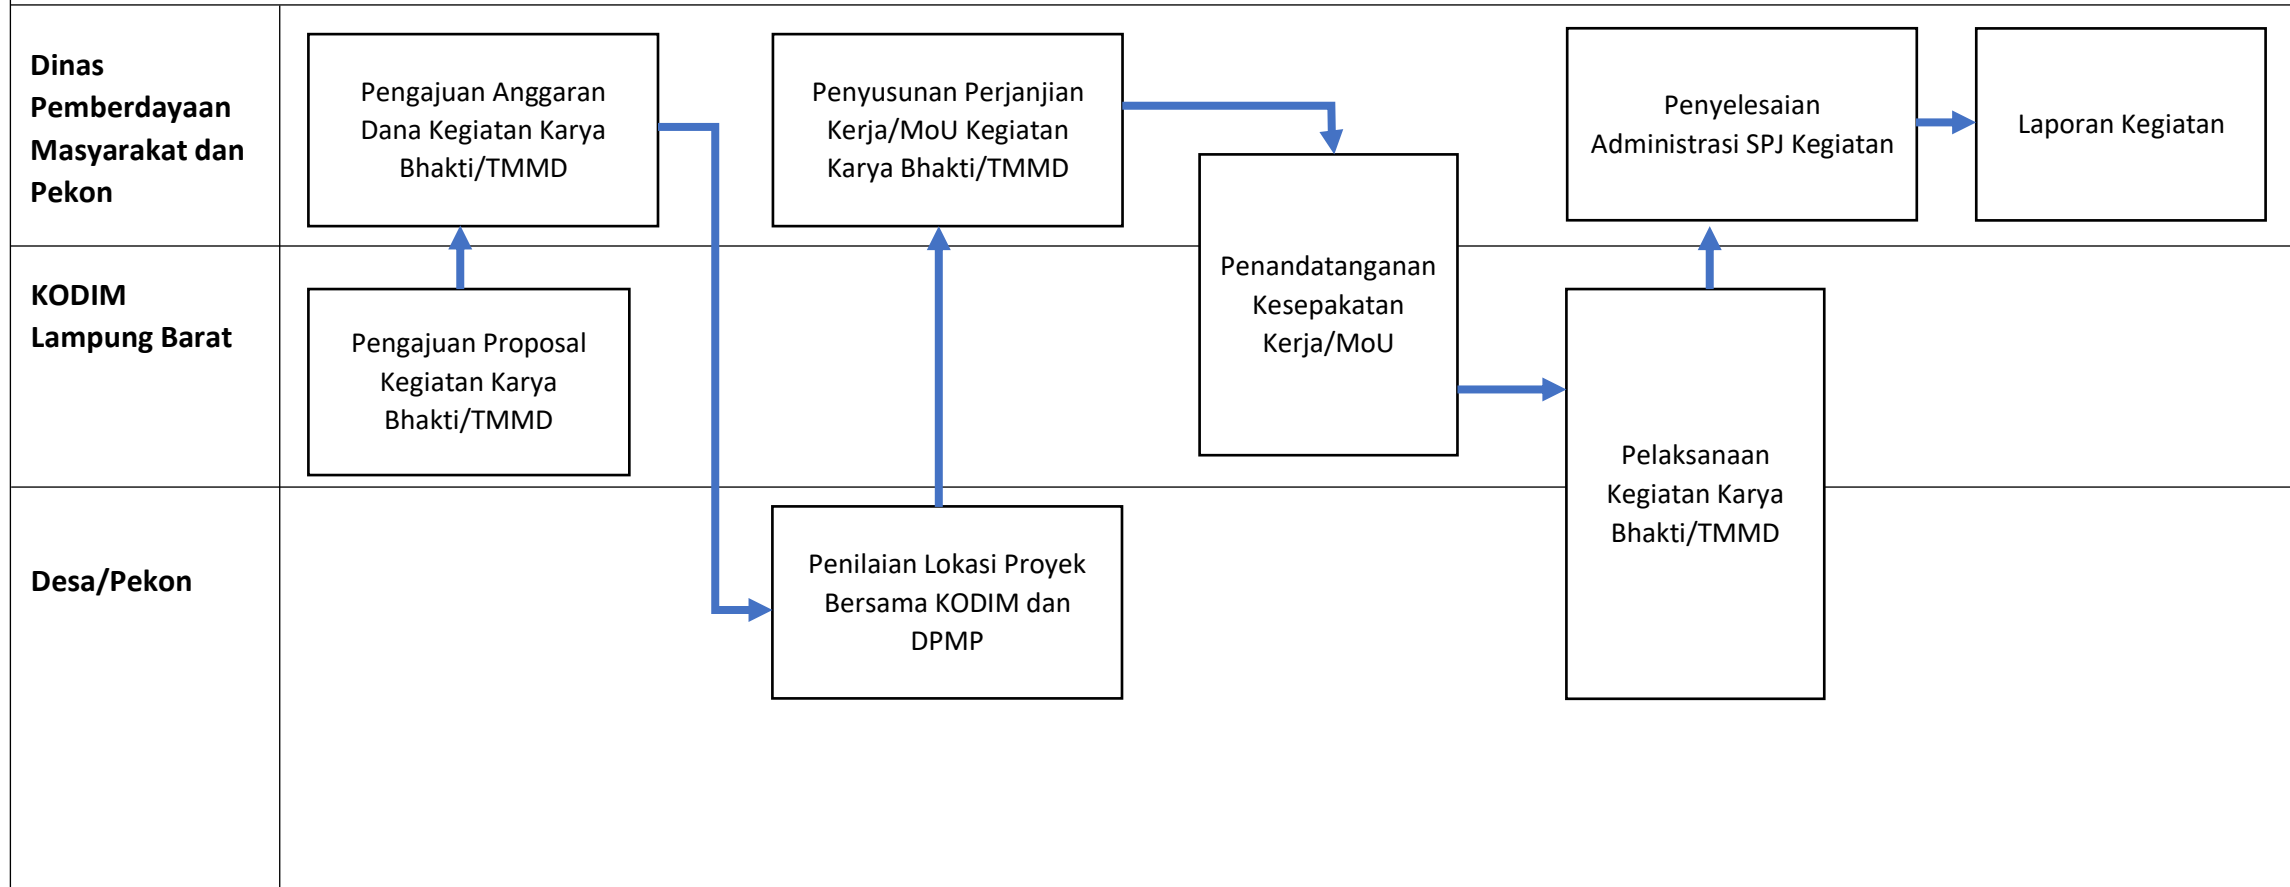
Dinas Pemberdayaan Masyarakat dan Pekon

Pengajuan Anggaran Dana Kegiatan Karya Bhakti/TMMD

Penyusunan Perjanjian Kerja/MoU Kegiatan Karya Bhakti/TMMD

Penyelesaian Administrasi SPJ Kegiatan

Laporan Kegiatan

KODIM Lampung Barat

Pengajuan Proposal Kegiatan Karya Bhakti/TMMD

Penandatanganan Kesepakatan Kerja/MoU

Pelaksanaan Kegiatan Karya Bhakti/TMMD

Desa/Pekon

Penilaian Lokasi Proyek Bersama KODIM dan DPMP